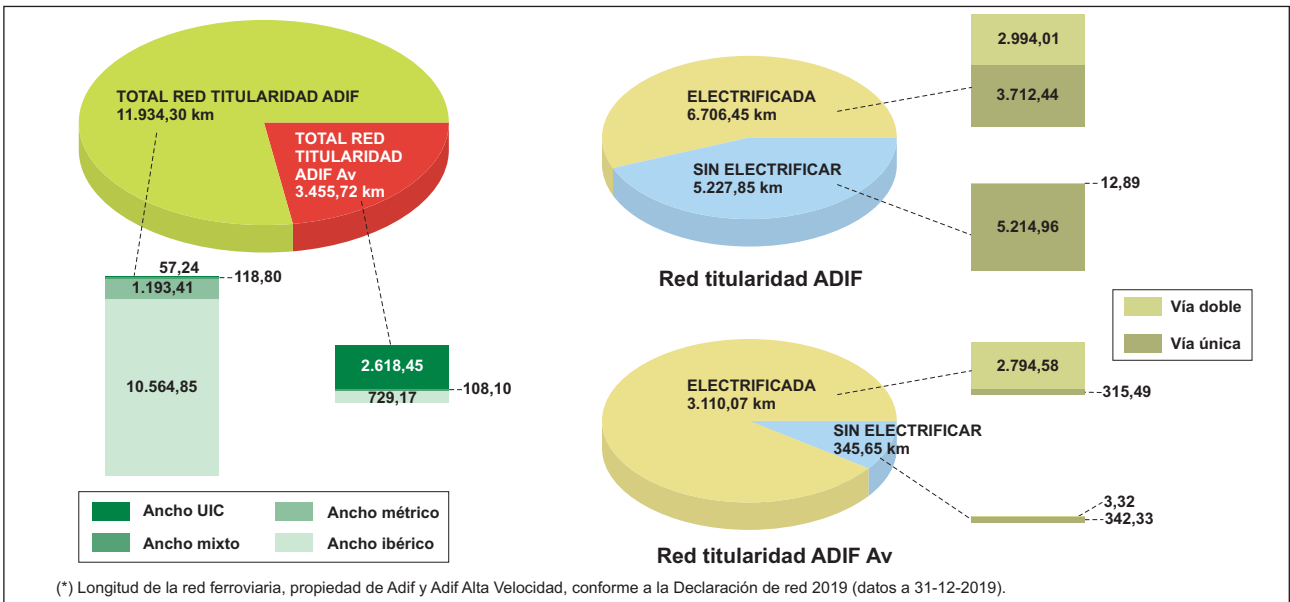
TOTAL RED TITULARIDAD ADIF
11.934,30 km

TOTAL RED TITULARIDAD ADIF Av
3.455,72 km

57,24
1.193,41
118,80
10.564,85

2.618,45
729,17
108,10

Ancho UIC
Ancho métrico
Ancho mixto
Ancho ibérico

ELECTRIFICADA
6.706,45 km
SIN ELECTRIFICAR
5.227,85 km

2.994,01
3.712,44
12,89
5.214,96

Red titularidad ADIF

Vía doble
Vía única

ELECTRIFICADA
3.110,07 km
SIN ELECTRIFICAR
345,65 km

2.794,58
315,49
3,32
342,33

Red titularidad ADIF Av

(*) Longitud de la red ferroviaria, propiedad de Adif y Adif Alta Velocidad, conforme a la Declaración de red 2019 (datos a 31-12-2019).